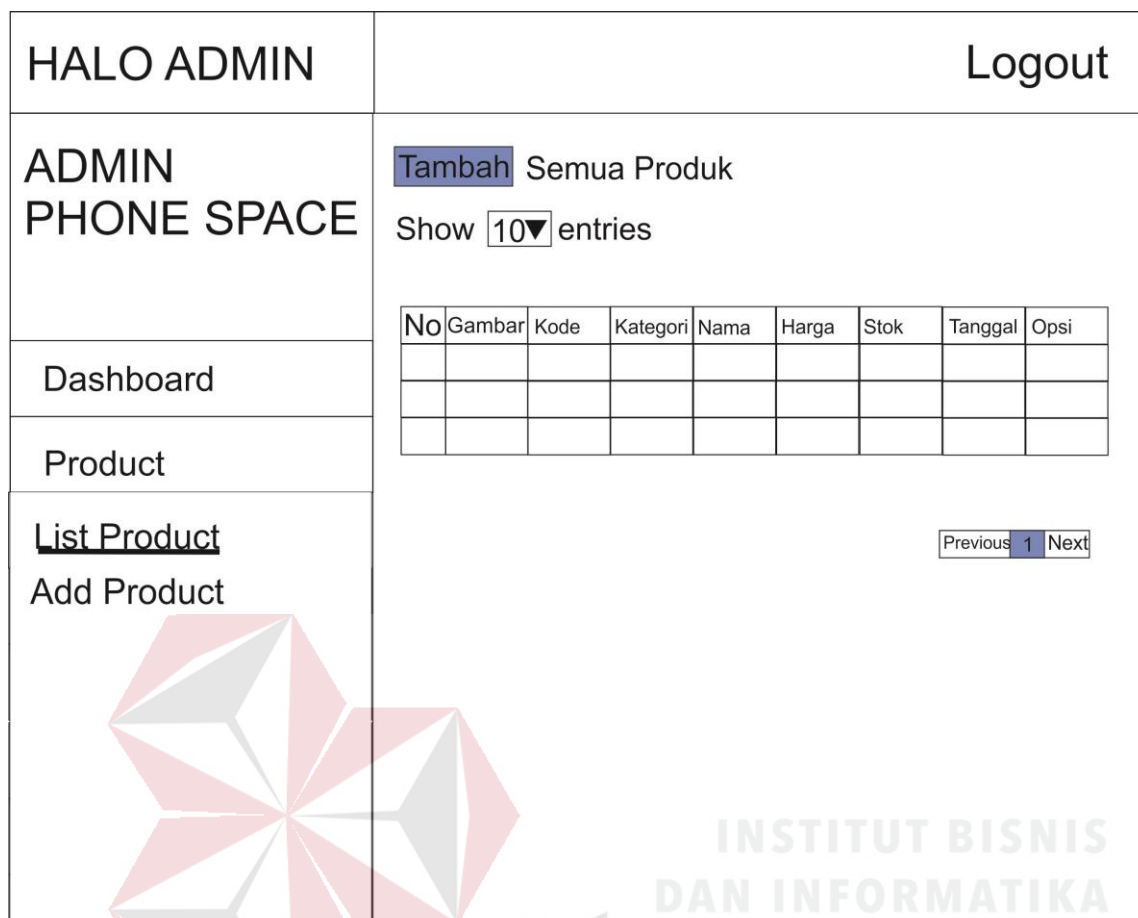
HALO ADMIN

Logout

ADMIN PHONE SPACE

Tambah Semua Produk

Show 10▼ entries

| No | Gambar | Kode | Kategori | Nama | Harga | Stok | Tanggal | Opsi |
|---|---|---|---|---|---|---|---|---|
| | | | | | | | | |
| | | | | | | | | |
| | | | | | | | | |

Dashboard

Product

List Product

Add Product

Previous 1 Next

INSTITUT BISNIS
DAN INFORMATIKA